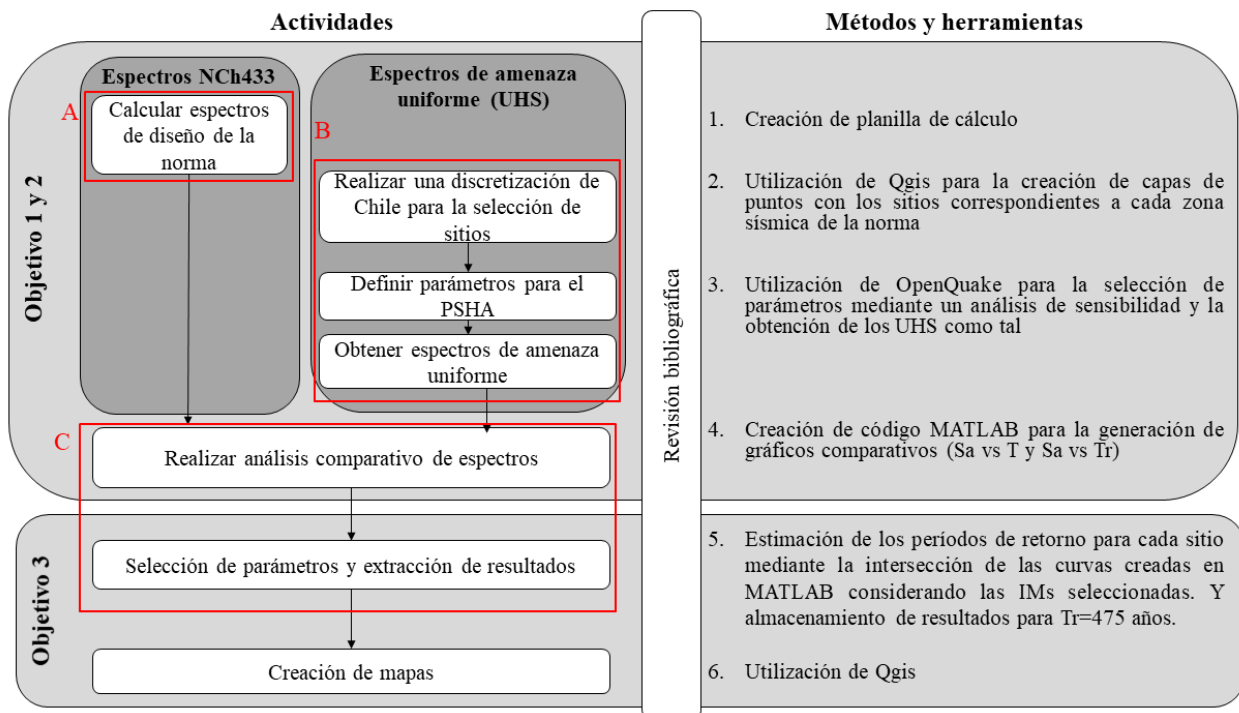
Actividades

Métodos y herramientas

Objetivo 1 y 2

Espectros NCh433

A

Calcular espectros de diseño de la norma

Espectros de amenaza uniforme (UHS)

B

Realizar una discretización de Chile para la selección de sitios

Definir parámetros para el PSHA

Obtener espectros de amenaza uniforme

C

Realizar análisis comparativo de espectros

Objetivo 3

Selección de parámetros y extracción de resultados

Creación de mapas

Revisión bibliográfica

1. Creación de planilla de cálculo

2. Utilización de Qgis para la creación de capas de puntos con los sitios correspondientes a cada zona sísmica de la norma

3. Utilización de OpenQuake para la selección de parámetros mediante un análisis de sensibilidad y la obtención de los UHS como tal

4. Creación de código MATLAB para la generación de gráficos comparativos (Sa vs T y Sa vs Tr)

5. Estimación de los períodos de retorno para cada sitio mediante la intersección de las curvas creadas en MATLAB considerando las IMs seleccionadas. Y almacenamiento de resultados para Tr=475 años.

6. Utilización de Qgis